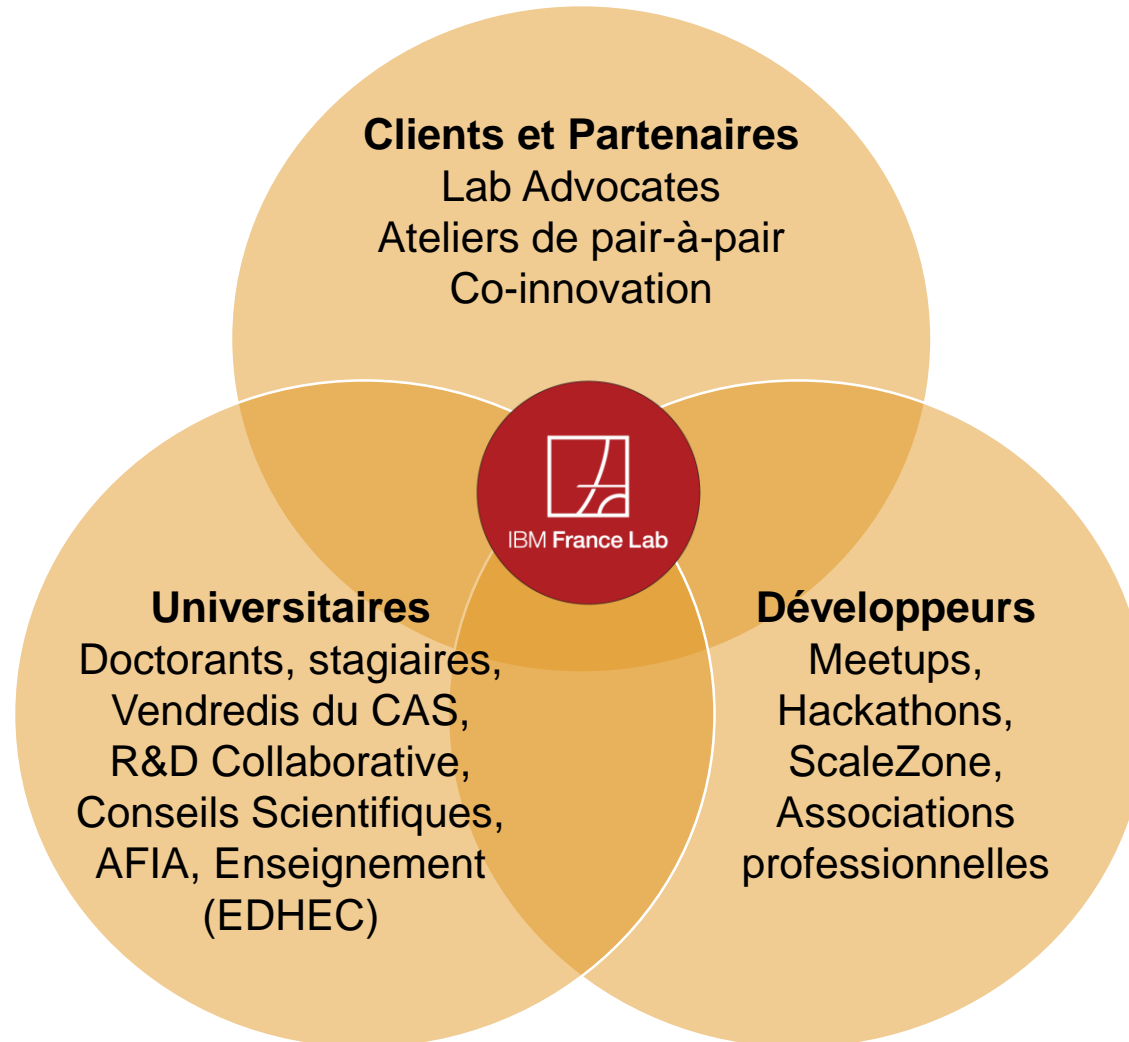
**Clients et Partenaires**
Lab Advocates
Ateliers de pair-à-pair
Co-innovation

IBM France Lab

**Universitaires**
Doctorants, stagiaires,
Vendredis du CAS,
R&D Collaborative,
Conseils Scientifiques,
AFIA, Enseignement
(EDHEC)

**Développeurs**
Meetups,
Hackathons,
ScaleZone,
Associations
professionnelles